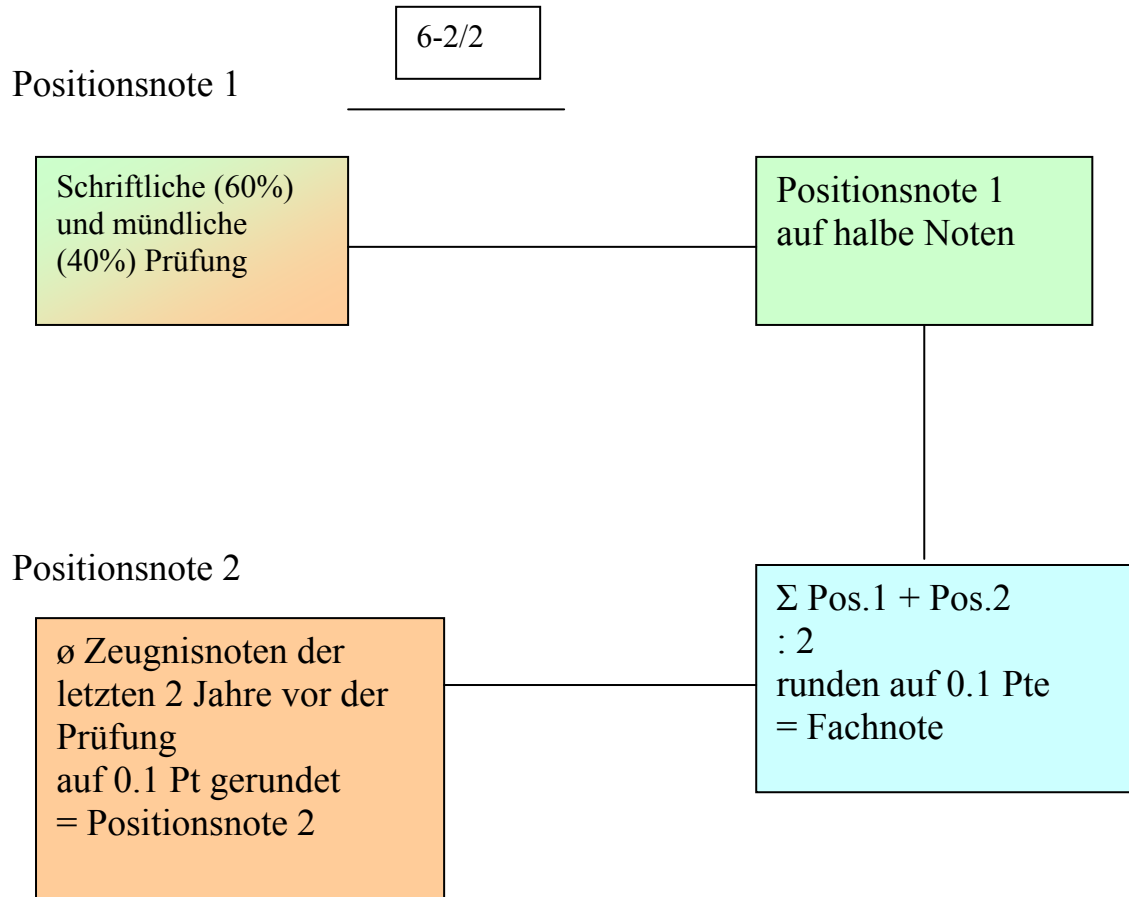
6-2/2

Positionsnote 1

Schriftliche (60%) und mündliche (40%) Prüfung

Positionsnote 1 auf halbe Noten

Positionsnote 2

ø Zeugnisnoten der letzten 2 Jahre vor der Prüfung
auf 0.1 Pt gerundet
= Positionsnote 2

Σ Pos.1 + Pos.2
: 2
runden auf 0.1 Pte
= Fachnote